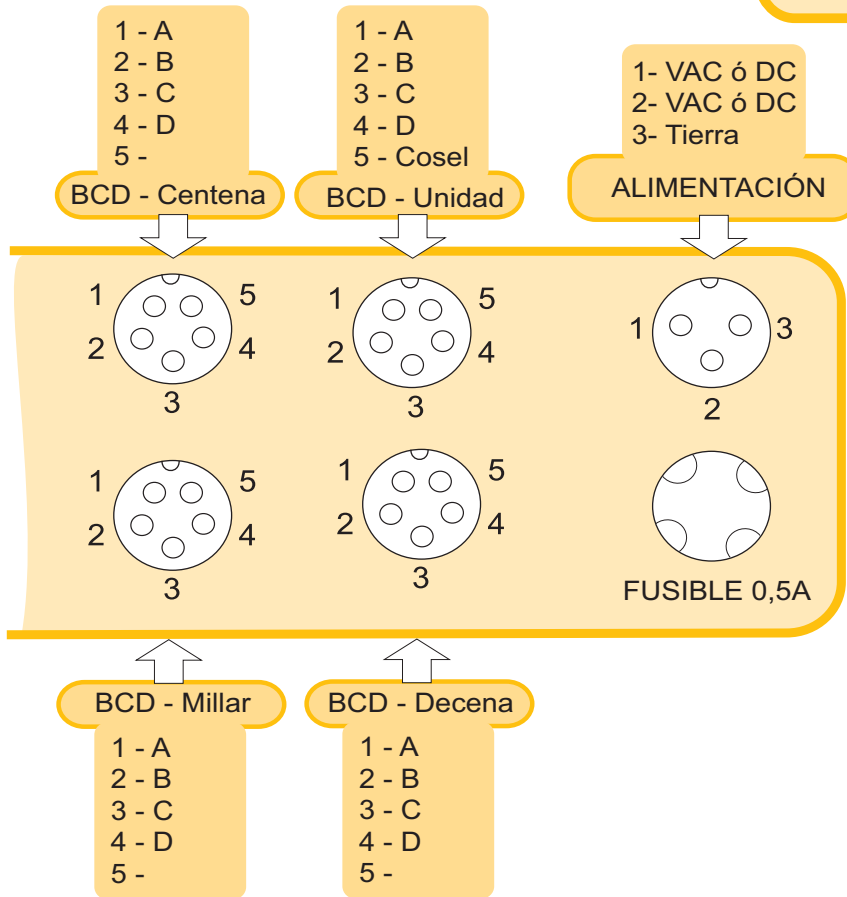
1 - A
2 - B
3 - C
4 - D
5 -
BCD - Centena

1 - A
2 - B
3 - C
4 - D
5 - Cosel
BCD - Unidad

1- VAC ó DC
2- VAC ó DC
3- Tierra
ALIMENTACIÓN

1 5
2 4
3

1 5
2 4
3

1 3
2

1 5
2 4
3

1 5
2 4
3

FUSIBLE 0,5A

BCD - Millar
1 - A
2 - B
3 - C
4 - D
5 -

BCD - Decena
1 - A
2 - B
3 - C
4 - D
5 -